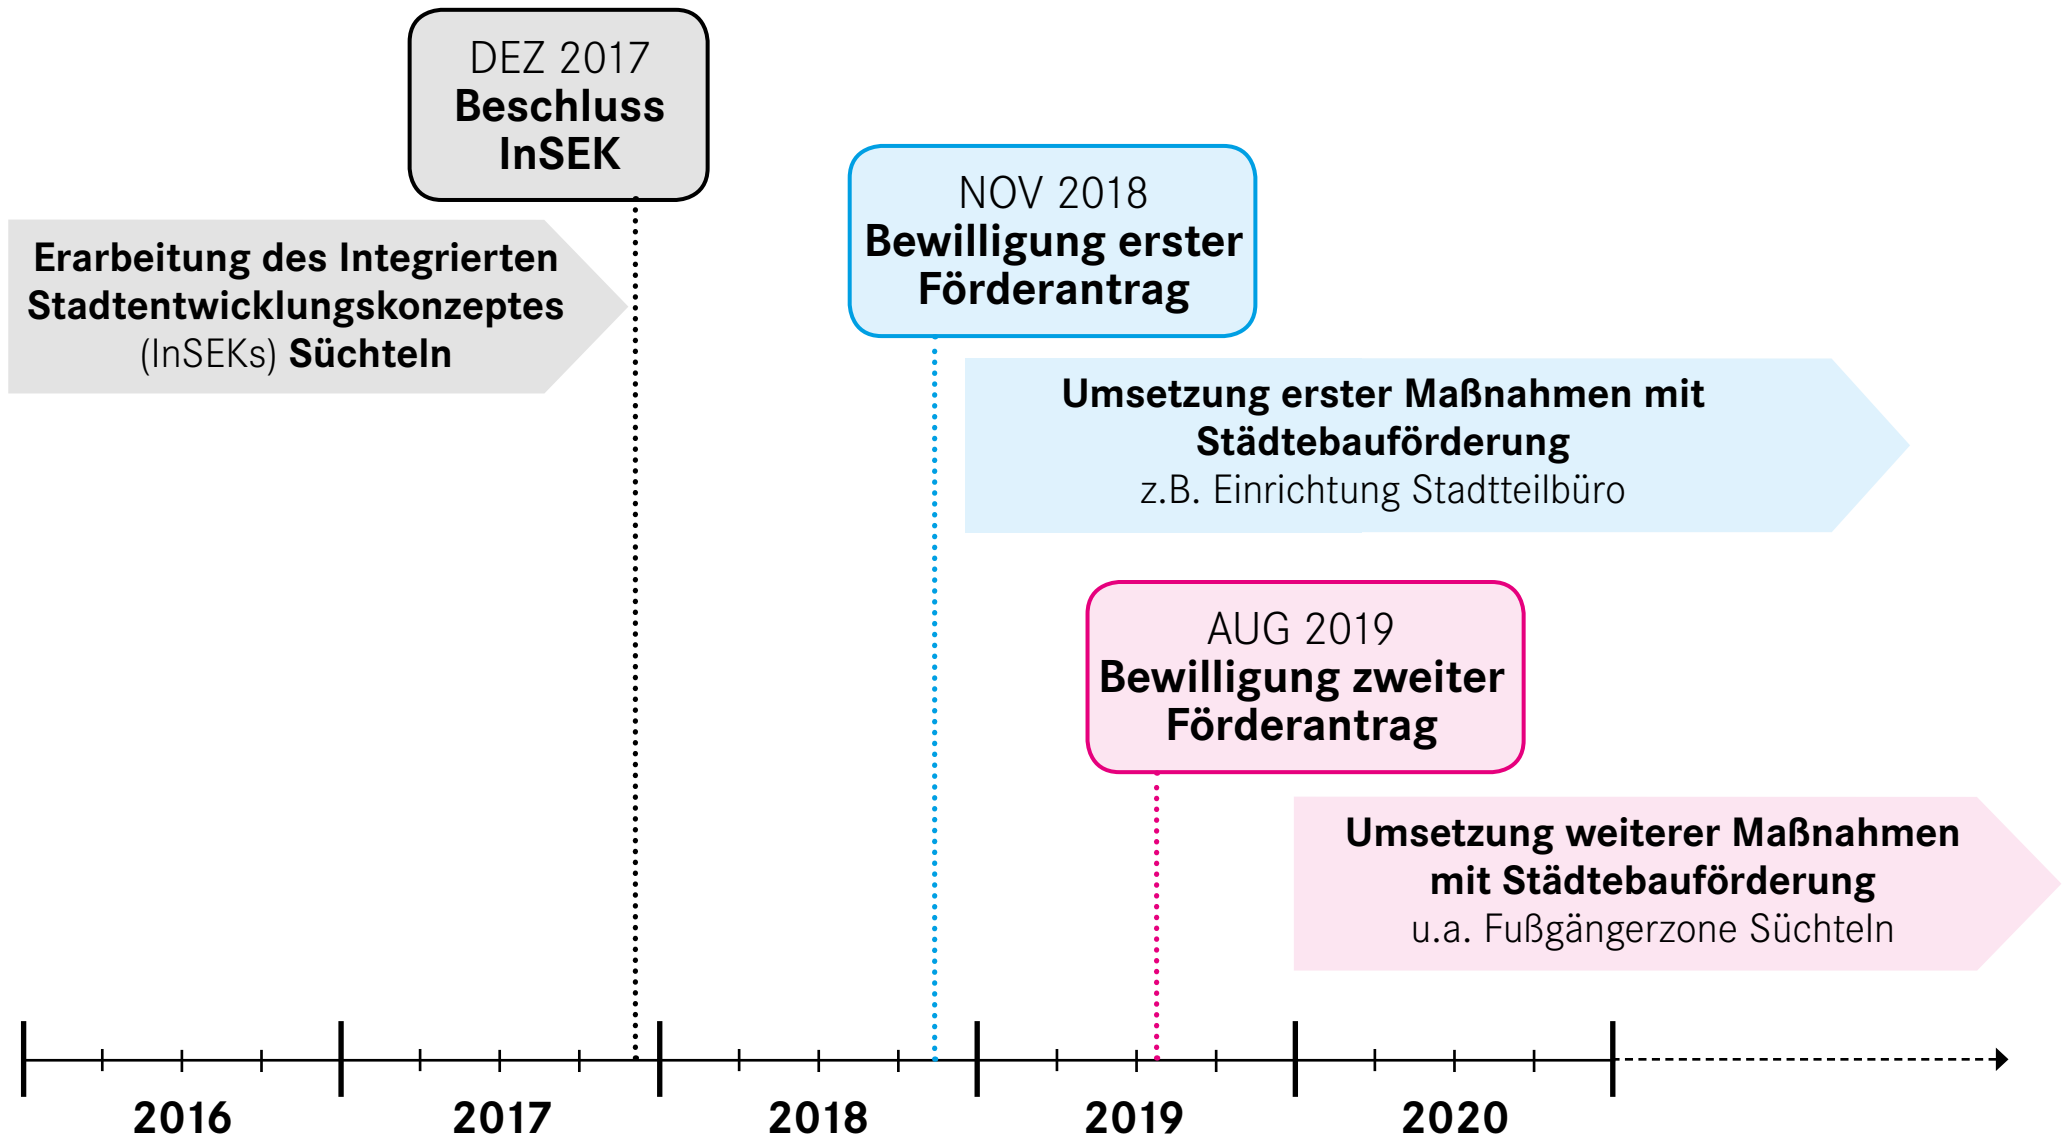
DEZ 2017
Beschluss InSEK

Erarbeitung des Integrierten Stadtentwicklungskonzeptes (InSEKs) Süchteln

NOV 2018
Bewilligung erster Förderantrag

Umsetzung erster Maßnahmen mit Städtebauförderung
z.B. Einrichtung Stadtteilbüro

AUG 2019
Bewilligung zweiter Förderantrag

Umsetzung weiterer Maßnahmen mit Städtebauförderung
u.a. Fußgängerzone Süchteln

2016
2017
2018
2019
2020